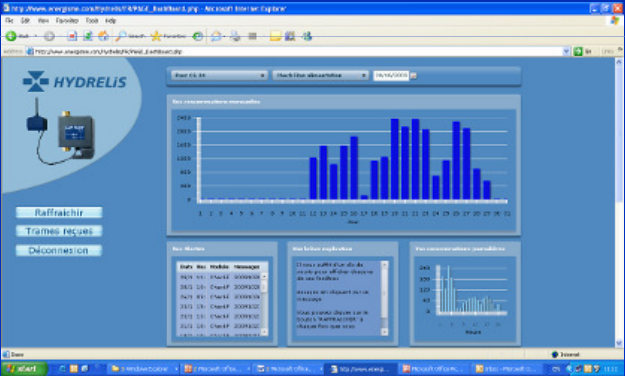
http://www.energisme.com/hydrelis/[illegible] - Microsoft Internet Explorer

File Edit View Favorites Tools Help

Back Search Favorites

Address http://www.energisme.com/hydrelis/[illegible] Go

HYDRELIS

Raffraichir

Trames reçues

Déconnexion

Vos consommations mensuelles

2400
2100
1800
1500
1200
900
600
300
0

1 2 3 4 5 6 7 8 9 10 11 12 13 14 15 16 17 18 19 20 21 22 23 24 25 26 27 28 29 30 31

Vos Alertes

| Date | Heu | Module | Message |
|---|---|---|---|
| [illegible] | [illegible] | ChamP | 2009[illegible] |
| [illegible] | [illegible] | ChamP | 2009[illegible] |
| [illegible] | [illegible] | ChamP | 2009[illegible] |
| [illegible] | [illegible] | ChamP | 2009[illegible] |
| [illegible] | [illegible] | ChamP | 2009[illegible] |
| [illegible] | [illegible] | ChamP | 2009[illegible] |

Une brève explication

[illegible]

Vos consommations journalières

Done

Internet

start

Windows Explorer

Microsoft Office

Microsoft Office

http://www.energ...

Microsoft Office

Inbox - Microsoft

11:12